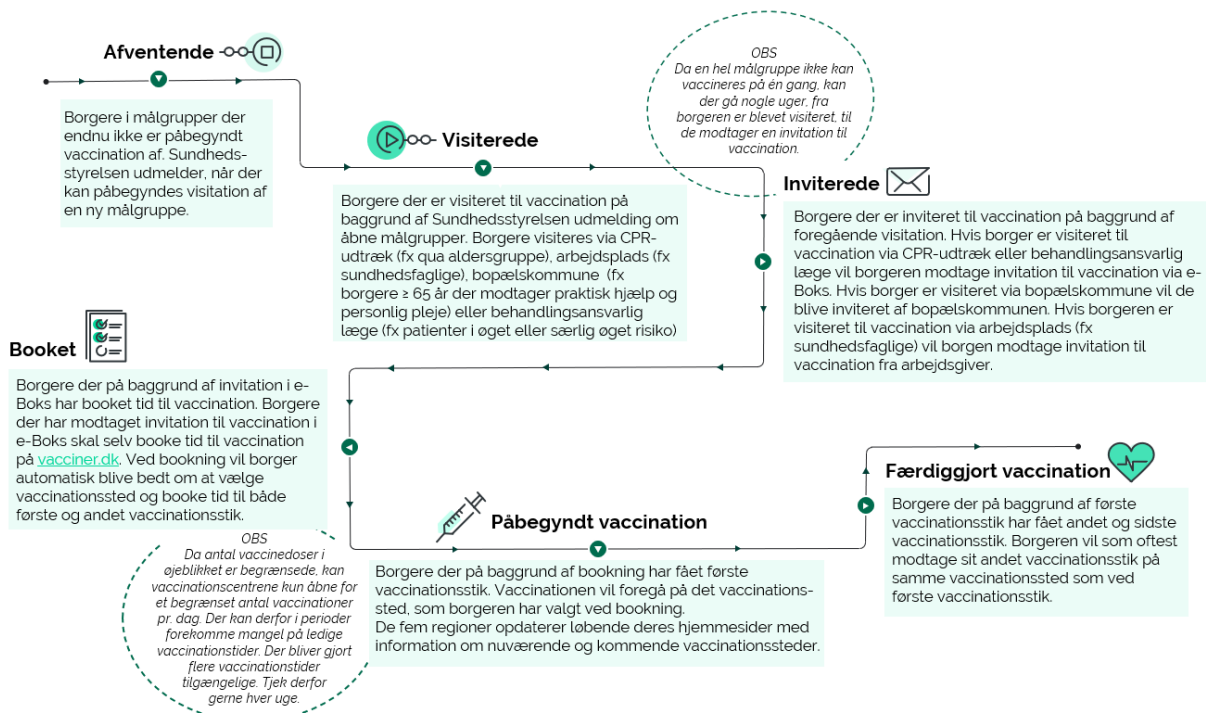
Afventende

Borgere i målgrupper der endnu ikke er påbegyndt vaccination af. Sundhedsstyrelsen udmelder, når der kan påbegyndes visitation af en ny målgruppe.

OBS
Da en hel målgruppe ikke kan vaccineres på én gang, kan der gå nogle uger, fra borgeren er blevet visiteret, til de modtager en invitation til vaccination.

Visiterede

Borgere der er visiteret til vaccination på baggrund af Sundhedsstyrelsen udmelding om åbne målgrupper. Borgere visiteres via CPR-udtræk (fx qua aldersgruppe), arbejdsplads (fx sundhedsfaglige), bopælskommune (fx borgere ≥ 65 år der modtager praktisk hjælp og personlig pleje) eller behandlingsansvarlig læge (fx patienter i øget eller særlig øget risiko)

Inviterede

Borgere der er inviteret til vaccination på baggrund af foregående visitation. Hvis borger er visiteret til vaccination via CPR-udtræk eller behandlingsansvarlig læge vil borgeren modtage invitation til vaccination via e-Boks. Hvis borger er visiteret via bopælskommune vil de blive inviteret af bopælskommunen. Hvis borgeren er visiteret til vaccination via arbejdsplads (fx sundhedsfaglige) vil borgen modtage invitation til vaccination fra arbejdsgiver.

Booket

Borgere der på baggrund af invitation i e-Boks har booket tid til vaccination. Borgere der har modtaget invitation til vaccination i e-Boks skal selv booke tid til vaccination på vacciner.dk. Ved bookning vil borger automatisk blive bedt om at vælge vaccinationssted og booke tid til både første og andet vaccinationsstik.

OBS
Da antal vaccinedoser i øjeblikket er begrænsede, kan vaccinationscentrene kun åbne for et begrænset antal vaccinationer pr. dag. Der kan derfor i perioder forekomme mangel på ledige vaccinationstider. Der bliver gjort flere vaccinationstider tilgængelige. Tjek derfor gerne hver uge.

Påbegyndt vaccination

Borgere der på baggrund af bookning har fået første vaccinationsstik. Vaccinationen vil foregå på det vaccinationssted, som borgeren har valgt ved bookning.
De fem regioner opdaterer løbende deres hjemmesider med information om nuværende og kommende vaccinationssteder.

Færdiggjort vaccination

Borgere der på baggrund af første vaccinationsstik har fået andet og sidste vaccinationsstik. Borgeren vil som oftest modtage sit andet vaccinationsstik på samme vaccinationssted som ved første vaccinationsstik.